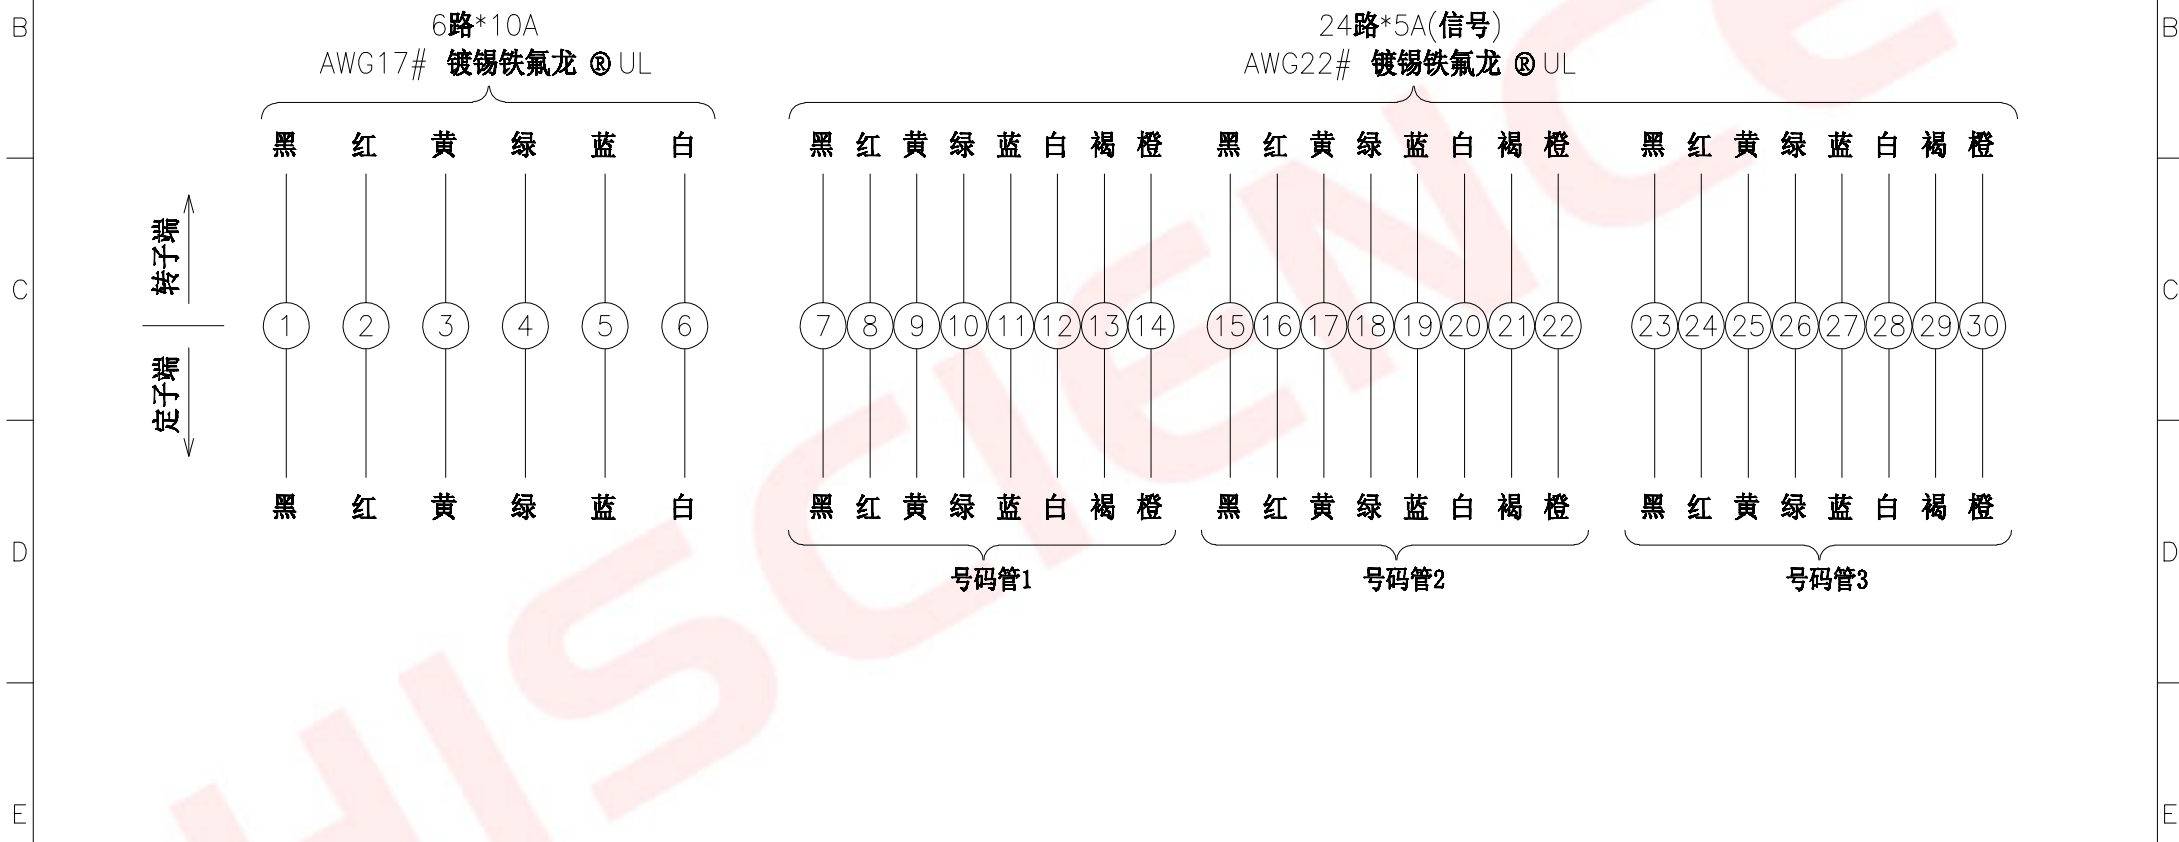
B

6路*10A
AWG17# 镀锡铁氟龙 ® UL

24路*5A(信号)
AWG22# 镀锡铁氟龙 ® UL

黑 红 黄 绿 蓝 白

黑 红 黄 绿 蓝 白 褐 橙 黑 红 黄 绿 蓝 白 褐 橙 黑 红 黄 绿 蓝 白 褐 橙

转子端

C

定子端

1 2 3 4 5 6 7 8 9 10 11 12 13 14 15 16 17 18 19 20 21 22 23 24 25 26 27 28 29 30

黑 红 黄 绿 蓝 白

黑 红 黄 绿 蓝 白 褐 橙 黑 红 黄 绿 蓝 白 褐 橙 黑 红 黄 绿 蓝 白 褐 橙

D

号码管1 号码管2 号码管3

E